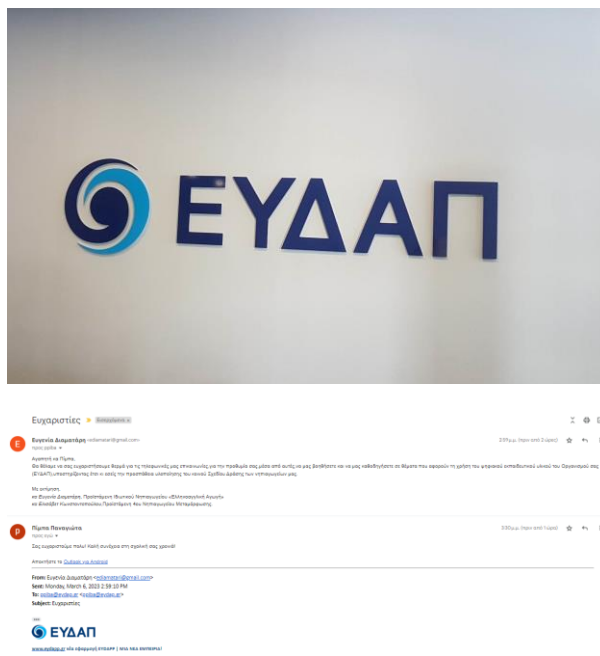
ΕΥΔΑΠ

Ευχαριστίες Εισερχόμενα x

Ευγενία Διαμαντάρη <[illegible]@gmail.com>
προς εμένα
3:59 μ.μ. (πριν από 2 ώρες)

Αγαπητή κα Πέμπη,
Θα θέλαμε να σας ευχαριστήσουμε θερμά για τις τηλεφωνικές σας επικοινωνίες για την προθυμία σας μέσα από αυτές να μας βοηθήσετε και να μας «οδηγήσετε» σε θέματα που αφορούν τη χρήση του ψηφιακού εκπαιδευτικού υλικού του Οργανισμού σας (ΕΥΔΑΠ),υποστηρίζοντας έτσι κι εσείς την προσπάθεια υλοποίησης του κοινού Σχεδίου Δράσης των νηπιαγωγείων μας.

Με εκτίμηση,
κα Ευγενία Διαμαντάρη, Προϊσταμένη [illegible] Νηπιαγωγείου «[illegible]»
κα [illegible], Προϊσταμένη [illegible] Νηπιαγωγείου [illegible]

Πέμπη Παναγιώτα
προς εμένα
3:50 μ.μ. (πριν από 1 ώρα)

Σας ευχαριστούμε πολύ! Καλή συνέχεια στη σχολική σας χρονιά!

Απεστάλη το Outlook για Android

From: Ευγενία Διαμαντάρη <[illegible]@gmail.com>
Sent: Monday March 6, 2023 2:59:10 PM
To: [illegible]@eydap.gr <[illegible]@eydap.gr>
Subject: Ευχαριστίες

ΕΥΔΑΠ

www.eydap.gr | νέα εφαρμογή EYDAPP | ΜΙΑ ΝΕΑ ΕΝΤΥΠΩΣΗ